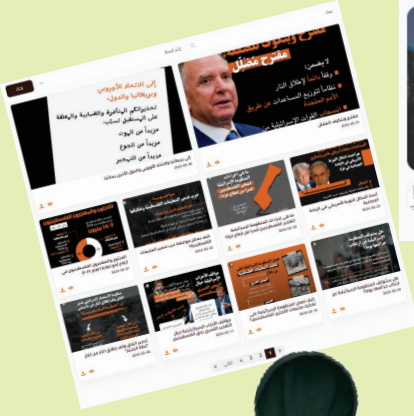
مقترح مثمل

لا يضمن:
وقفاً دائماً لإطلاق النار
نظاماً لتوزيع المساعدات عن طريق الأمم المتحدة
انسحاب القوات الإسرائيلية

إلى الاتحاد الأوروبي وبريطانيا والدول:
تحذيراتكم الديبلوماسية والخطابية والرمزية على المستوى نسبه.
مزيداً من الموت
مزيداً من الجوع
مزيداً من التهجير

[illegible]

1 2 3